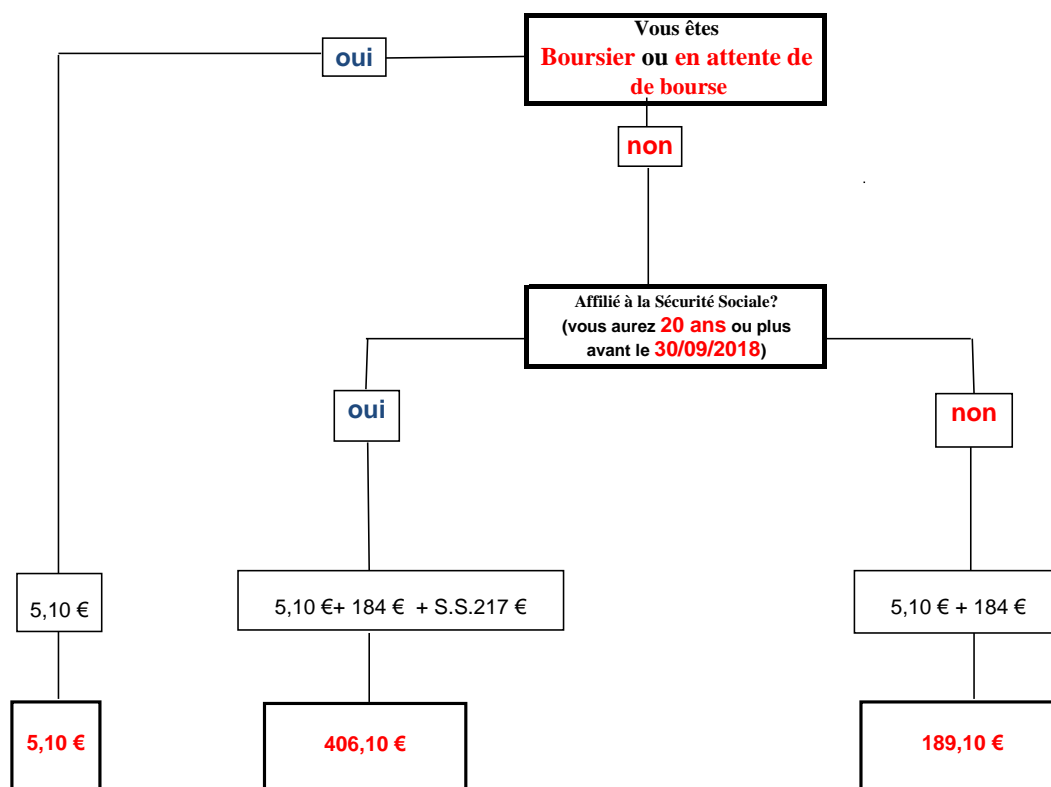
Vous êtes
Boursier ou en attente de de bourse

oui

non

Affilié à la Sécurité Sociale?
(vous aurez 20 ans ou plus avant le 30/09/2018)

oui

non

5,10 €

5,10 €+ 184 € + S.S.217 €

5,10 € + 184 €

5,10 €

406,10 €

189,10 €